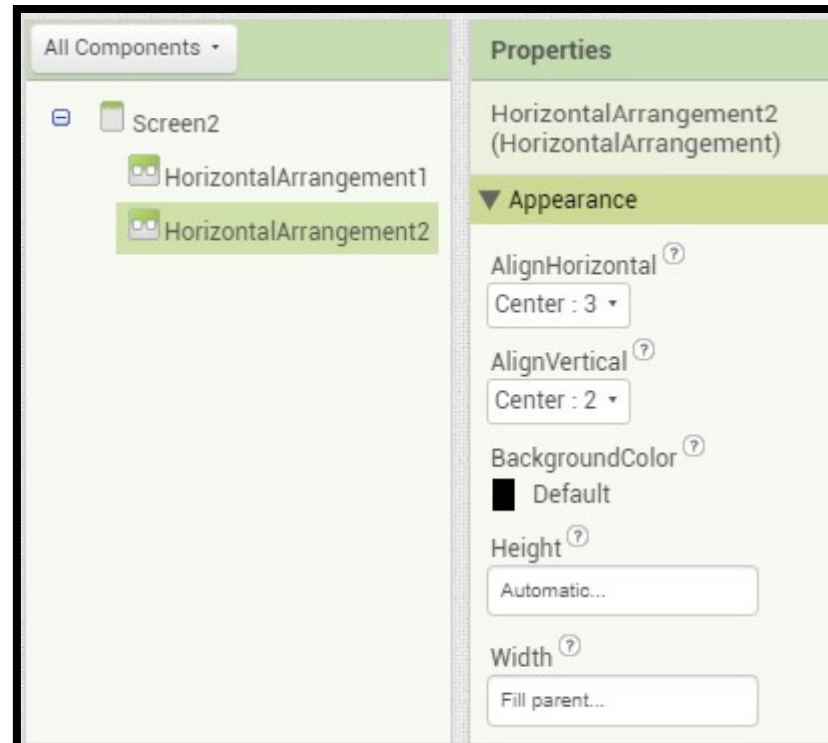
All Components ▾

Screen2

HorizontalArrangement1

HorizontalArrangement2

Properties

HorizontalArrangement2 (HorizontalArrangement)

▼ Appearance

AlignHorizontal ?

Center : 3 ▾

AlignVertical ?

Center : 2 ▾

BackgroundColor ?

Default

Height ?

Automatic...

Width ?

Fill parent...